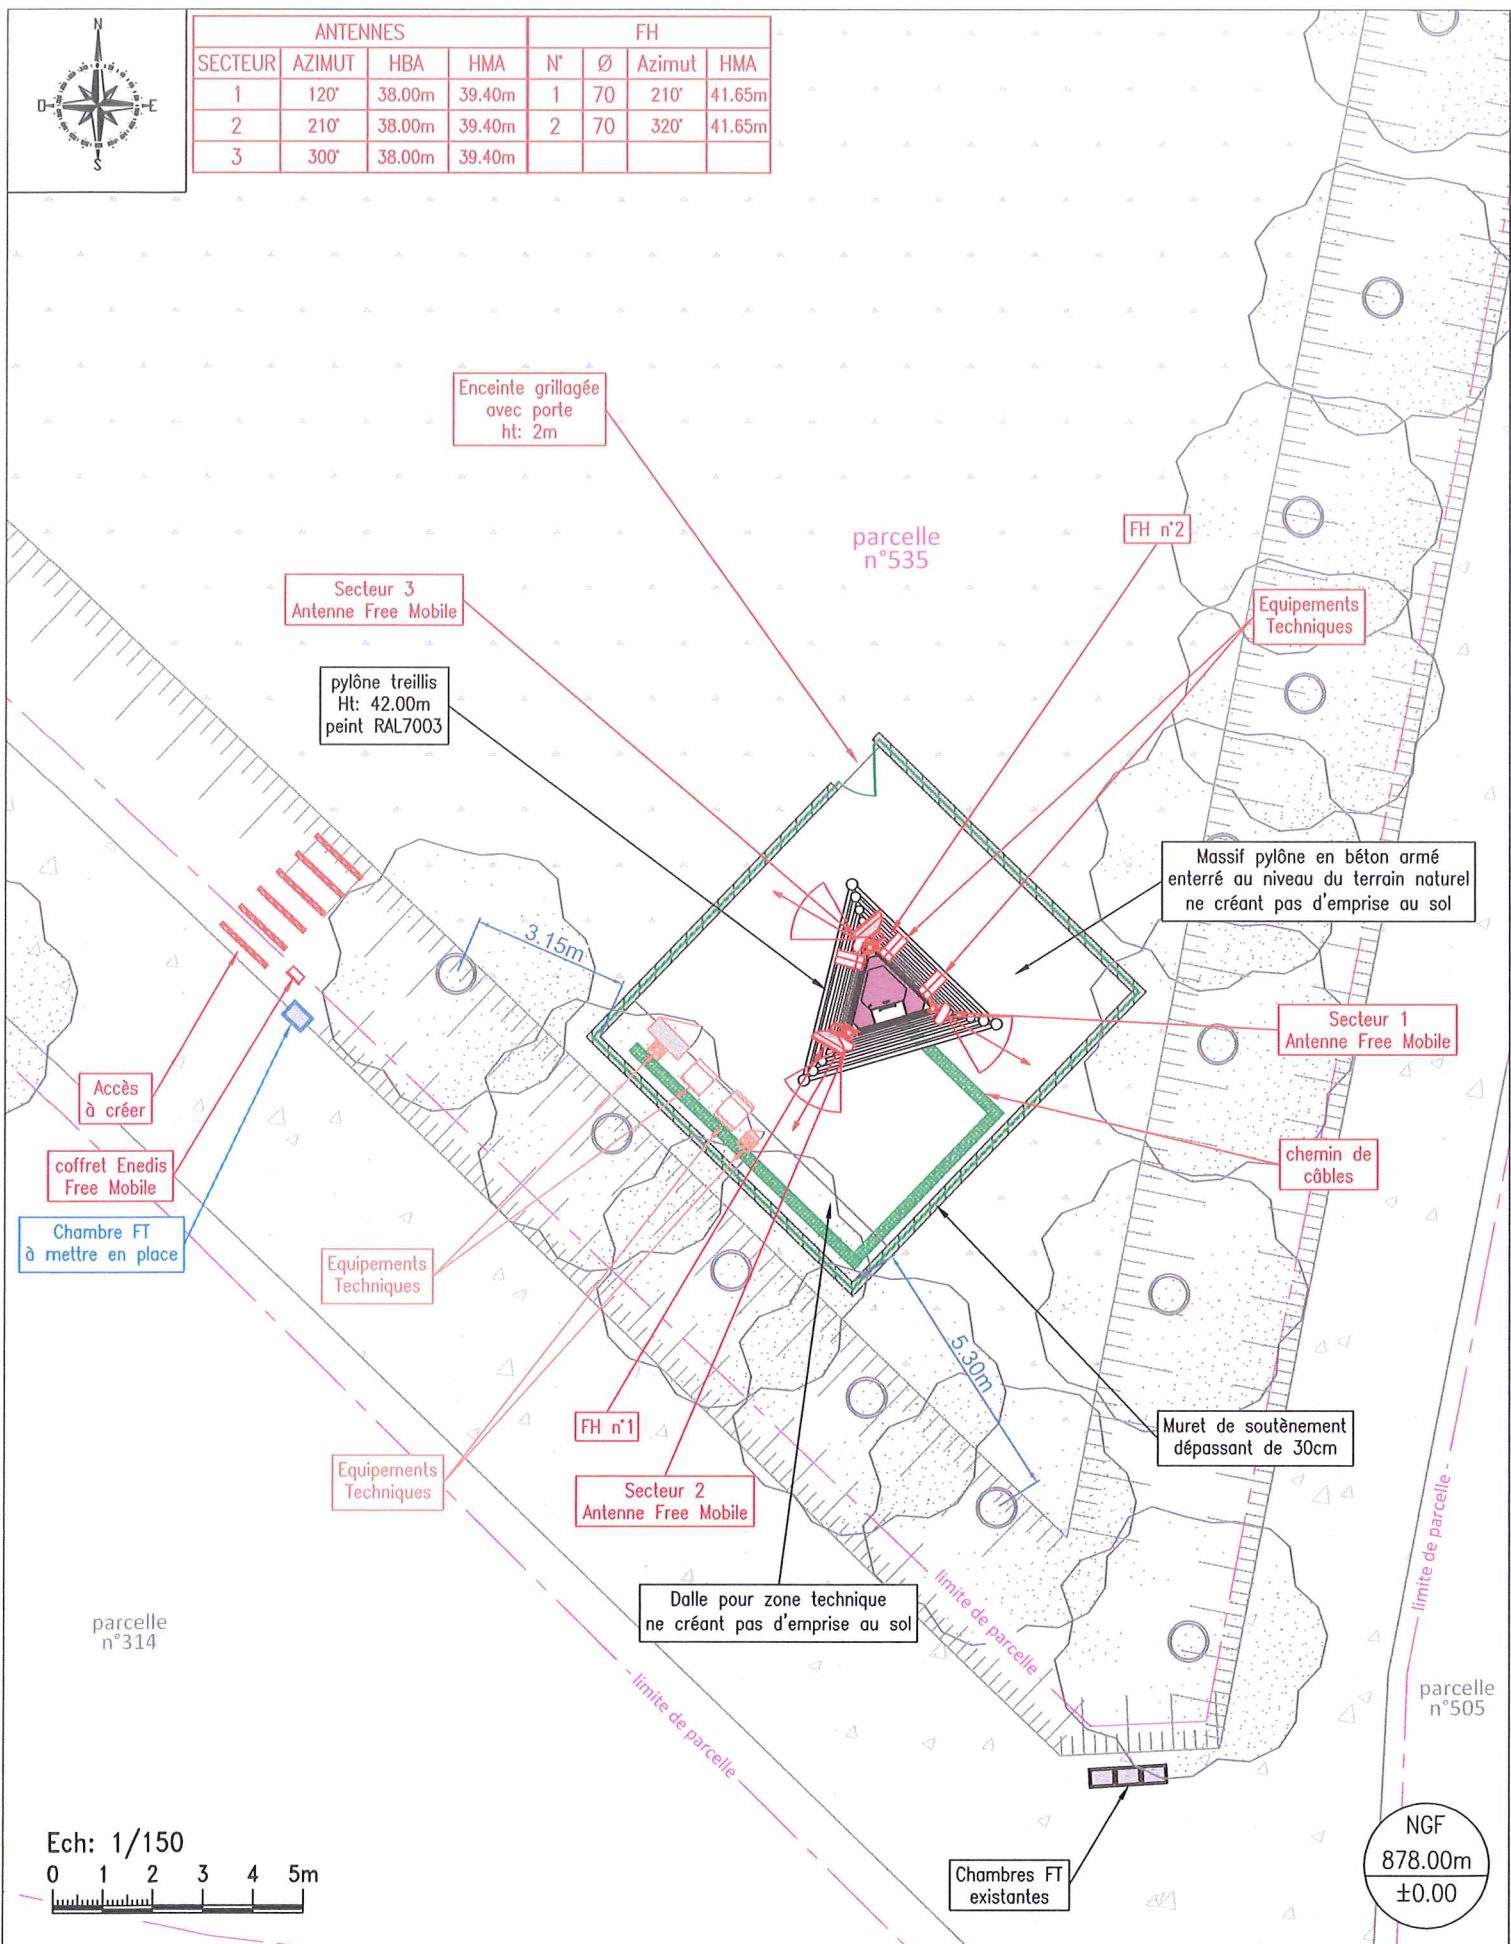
N
O
E
S

| ANTENNES | | | | FH | | | |
|---|---|---|---|---|---|---|---|
| SECTEUR | AZIMUT | HBA | HMA | N° | Ø | Azimut | HMA |
| 1 | 120° | 38.00m | 39.40m | 1 | 70 | 210° | 41.65m |
| 2 | 210° | 38.00m | 39.40m | 2 | 70 | 320° | 41.65m |
| 3 | 300° | 38.00m | 39.40m | | | | |

Enceinte grillagée avec porte ht: 2m

parcelle n°535

FH n°2

Equipements Techniques

Secteur 3 Antenne Free Mobile

pylône treillis Ht: 42.00m peint RAL7003

Massif pylône en béton armé enterré au niveau du terrain naturel ne créant pas d'emprise au sol

3.15m

Secteur 1 Antenne Free Mobile

Accès à créer

chemin de câbles

coffret Enedis Free Mobile

Chambre FT à mettre en place

Equipements Techniques

5.30m

Muret de soutènement dépassant de 30cm

FH n°1

Equipements Techniques

Secteur 2 Antenne Free Mobile

Dalle pour zone technique ne créant pas d'emprise au sol

limite de parcelle

limite de parcelle

parcelle n°314

limite de parcelle

parcelle n°505

Ech: 1/150
0 1 2 3 4 5m

Chambres FT existantes

NGF
878.00m
±0.00